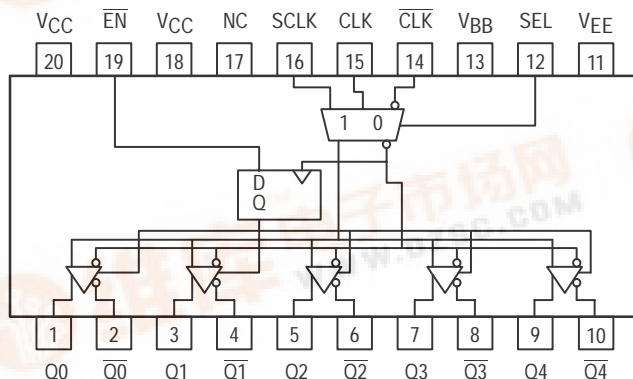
$V_{CC}$ $\overline{EN}$ $V_{CC}$ NC SCLK CLK $\overline{CLK}$ $V_{BB}$ SEL $V_{EE}$

20 19 18 17 16 15 14 13 12 11

1 0

D
Q

1 2 3 4 5 6 7 8 9 10

Q0 $\overline{Q0}$ Q1 $\overline{Q1}$ Q2 $\overline{Q2}$ Q3 $\overline{Q3}$ Q4 $\overline{Q4}$

www.dzsc.com